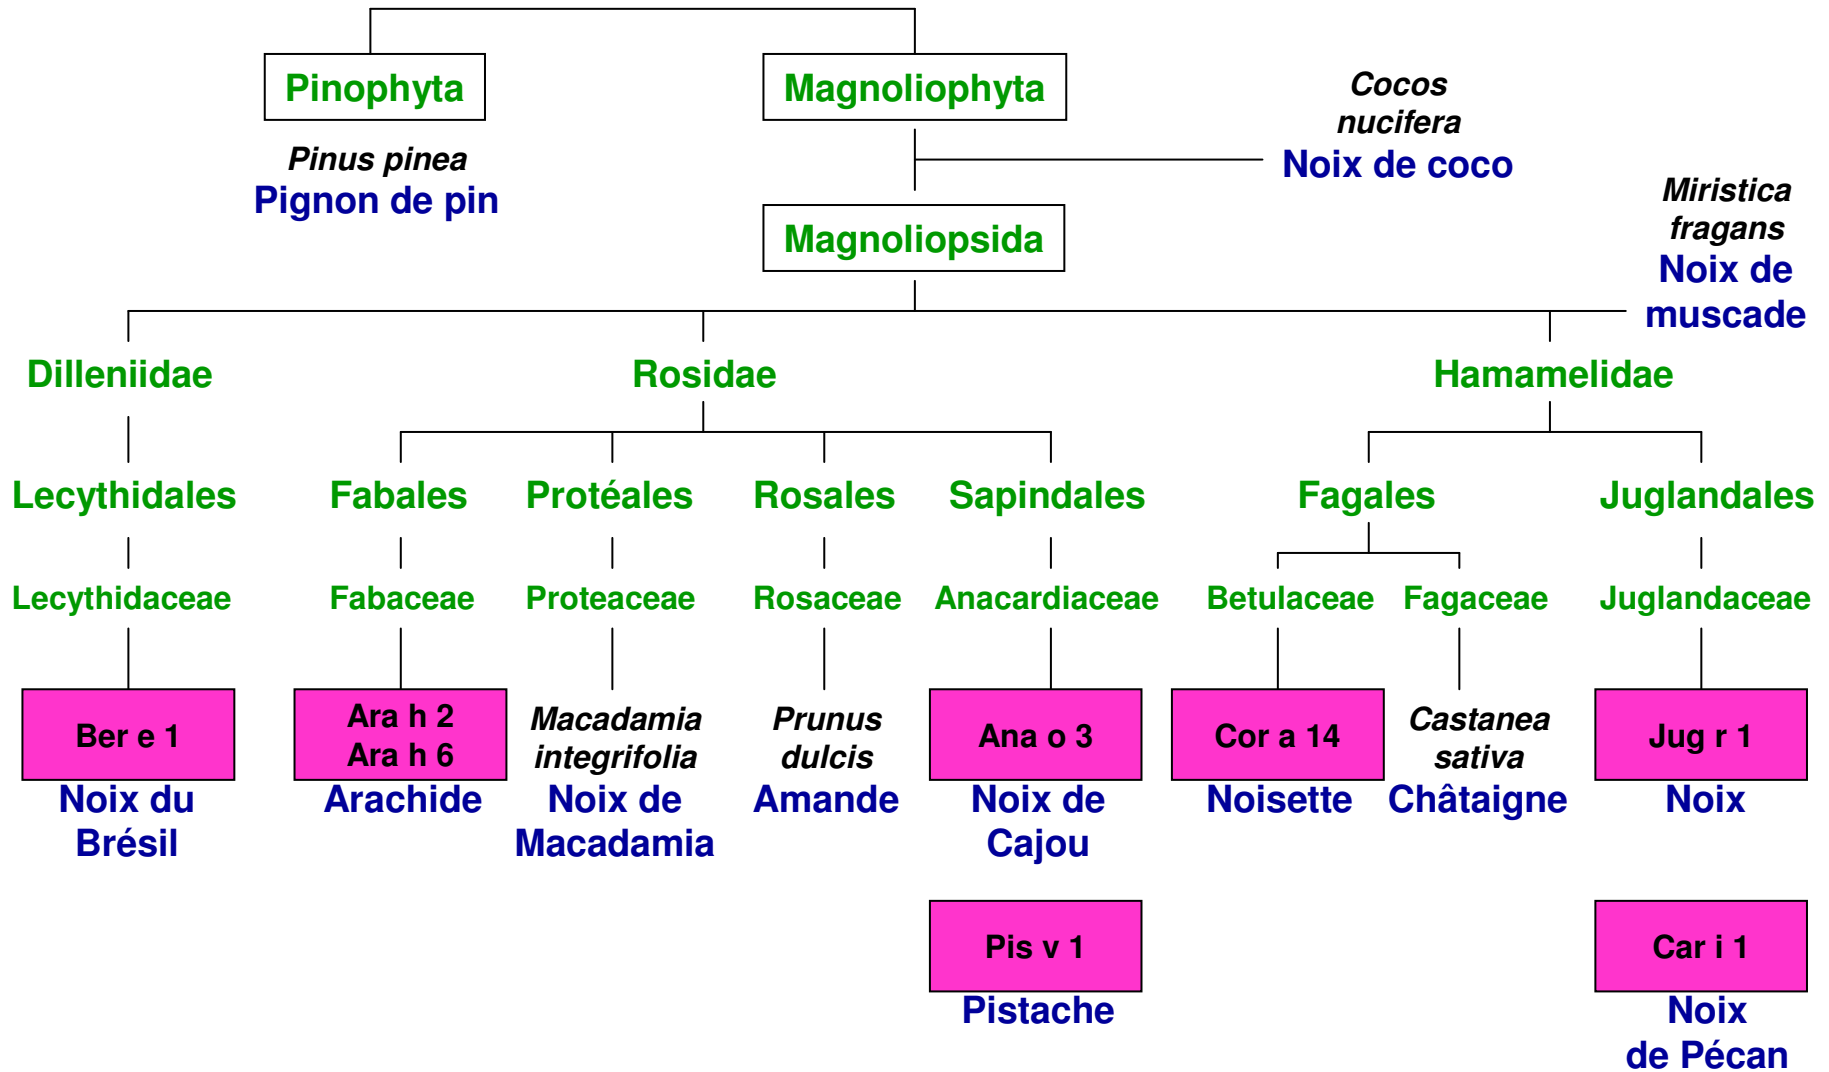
Pinophyta

Pinus pinea
Pignon de pin

Magnoliophyta

Cocos nucifera
Noix de coco

Miristica fragans
Noix de muscade

Magnoliopsida

Dilleniidae

Lecythidales

Lecythidaceae

Ber e 1
Noix du Brésil

Rosidae

Fabales

Fabaceae

Ara h 2
Ara h 6
Arachide

Protéales

Proteaceae

Macadamia integrifolia
Noix de Macadamia

Rosales

Rosaceae

Prunus dulcis
Amande

Sapindales

Anacardiaceae

Ana o 3
Noix de Cajou

Pis v 1
Pistache

Hamamelidae

Fagales

Betulaceae

Cor a 14
Noisette

Fagaceae

Castanea sativa
Châtaigne

Juglandales

Juglandaceae

Jug r 1
Noix

Car i 1
Noix de Pécan